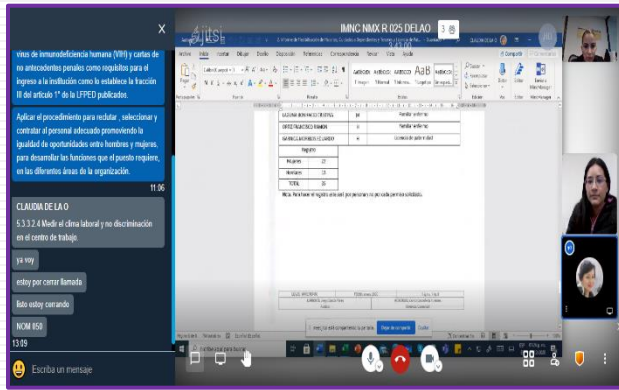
virus de inmunodeficiencia humana (VIH) y cartas de no antecedentes penales como requisitos para el ingreso a la institución como lo establece la fracción III del artículo 1° de la LFPED publicados.

Aplicar el procedimiento para reclutar , seleccionar y contratar al personal adecuado promoviendo la igualdad de oportunidades entre hombres y mujeres, para desarrollar las funciones que el puesto requiere, en las diferentes áreas de la organización.

11:06

CLAUDIA DE LA O

5.3.3.2.4 Medir el clima laboral y no discriminación en el centro de trabajo

ya voy

estoy por cerrar llamada

listo estoy cerrando

NOM 850

13:09

Escriba un mensaje

IMNC NMX R 025 DELAO

| Registro | |
|---|---|
| Mujeres | 27 |
| Hombres | 13 |
| TOTAL | 35 |

Detener la presentación